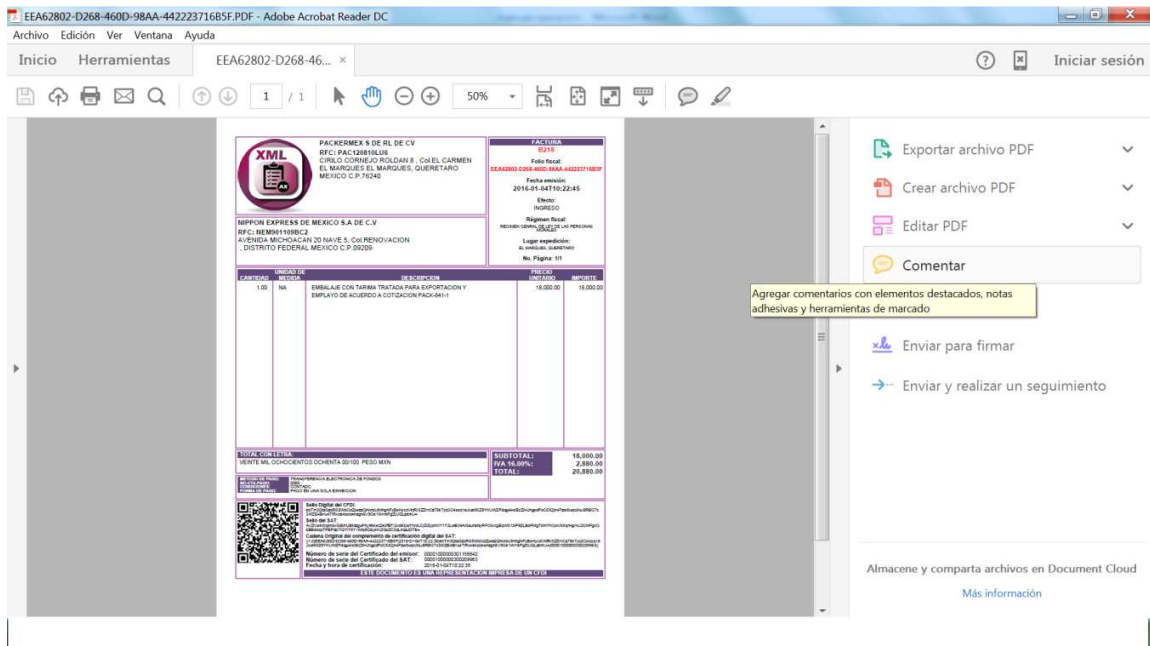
EEA62802-D268-460D-98AA-442223716B5F.PDF - Adobe Acrobat Reader DC
Archivo Edición Ver Ventana Ayuda
Inicio Herramientas EEA62802-D268-46... ×
? Iniciar sesión
1 / 1 50%

XML
PACKERMEX S DE RL DE CV
RFC: PAC120810LU6
CIRILO CORNEJO ROLDAN 8 , Col.EL CARMEN
EL MARQUES EL MARQUES, QUERETARO
MEXICO C.P.76240

FACTURA
B210
Folio fiscal:
EEA62802-D268-460D-98AA-442223716B5F
Fecha emisión:
2016-01-04T10:22:45
Efecto:
INGRESO
Régimen fiscal:
REGIMEN GENERAL DE LEY DE LAS PERSONAS MORALES
Lugar expedición:
EL MARQUES, QUERETARO
No. Página: 1/1

NIPPON EXPRESS DE MEXICO S.A DE C.V
RFC: NEM901109BC2
AVENIDA MICHOACAN 20 NAVE 5, Col.RENOVACION
, DISTRITO FEDERAL MEXICO C.P.09209

| CANTIDAD | UNIDAD DE MEDIDA | DESCRIPCION | PRECIO UNITARIO | IMPORTE |
|---|---|---|---|---|
| 1.00 | NA | EMBALAJE CON TARIMA TRATADA PARA EXPORTACION Y EMPLAYO DE ACUERDO A COTIZACION PACK-641-1 | 18,000.00 | 18,000.00 |

TOTAL CON LETRA:
VEINTE MIL OCHOCIENTOS OCHENTA 00/100 PESO MXN
SUBTOTAL: 18,000.00
IVA 16.00%: 2,880.00
TOTAL: 20,880.00

METODO DE PAGO: TRANSFERENCIA ELECTRONICA DE FONDOS
CONDICIONES: CONTADO
FORMA DE PAGO: PAGO EN UNA SOLA EXHIBICION

Sello Digital del CFDI:
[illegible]
Sello del SAT:
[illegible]
Cadena Original del complemento de certificación digital del SAT:
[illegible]
Número de serie del Certificado del emisor: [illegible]
Número de serie del Certificado del SAT: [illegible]
Fecha y hora de certificación: 2016-01-04T10:22:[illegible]
ESTE DOCUMENTO ES UNA REPRESENTACION IMPRESA DE UN CFDI

Exportar archivo PDF
Crear archivo PDF
Editar PDF
Comentar
Agregar comentarios con elementos destacados, notas adhesivas y herramientas de marcado
Enviar para firmar
Enviar y realizar un seguimiento

Almacene y comparta archivos en Document Cloud
Más información